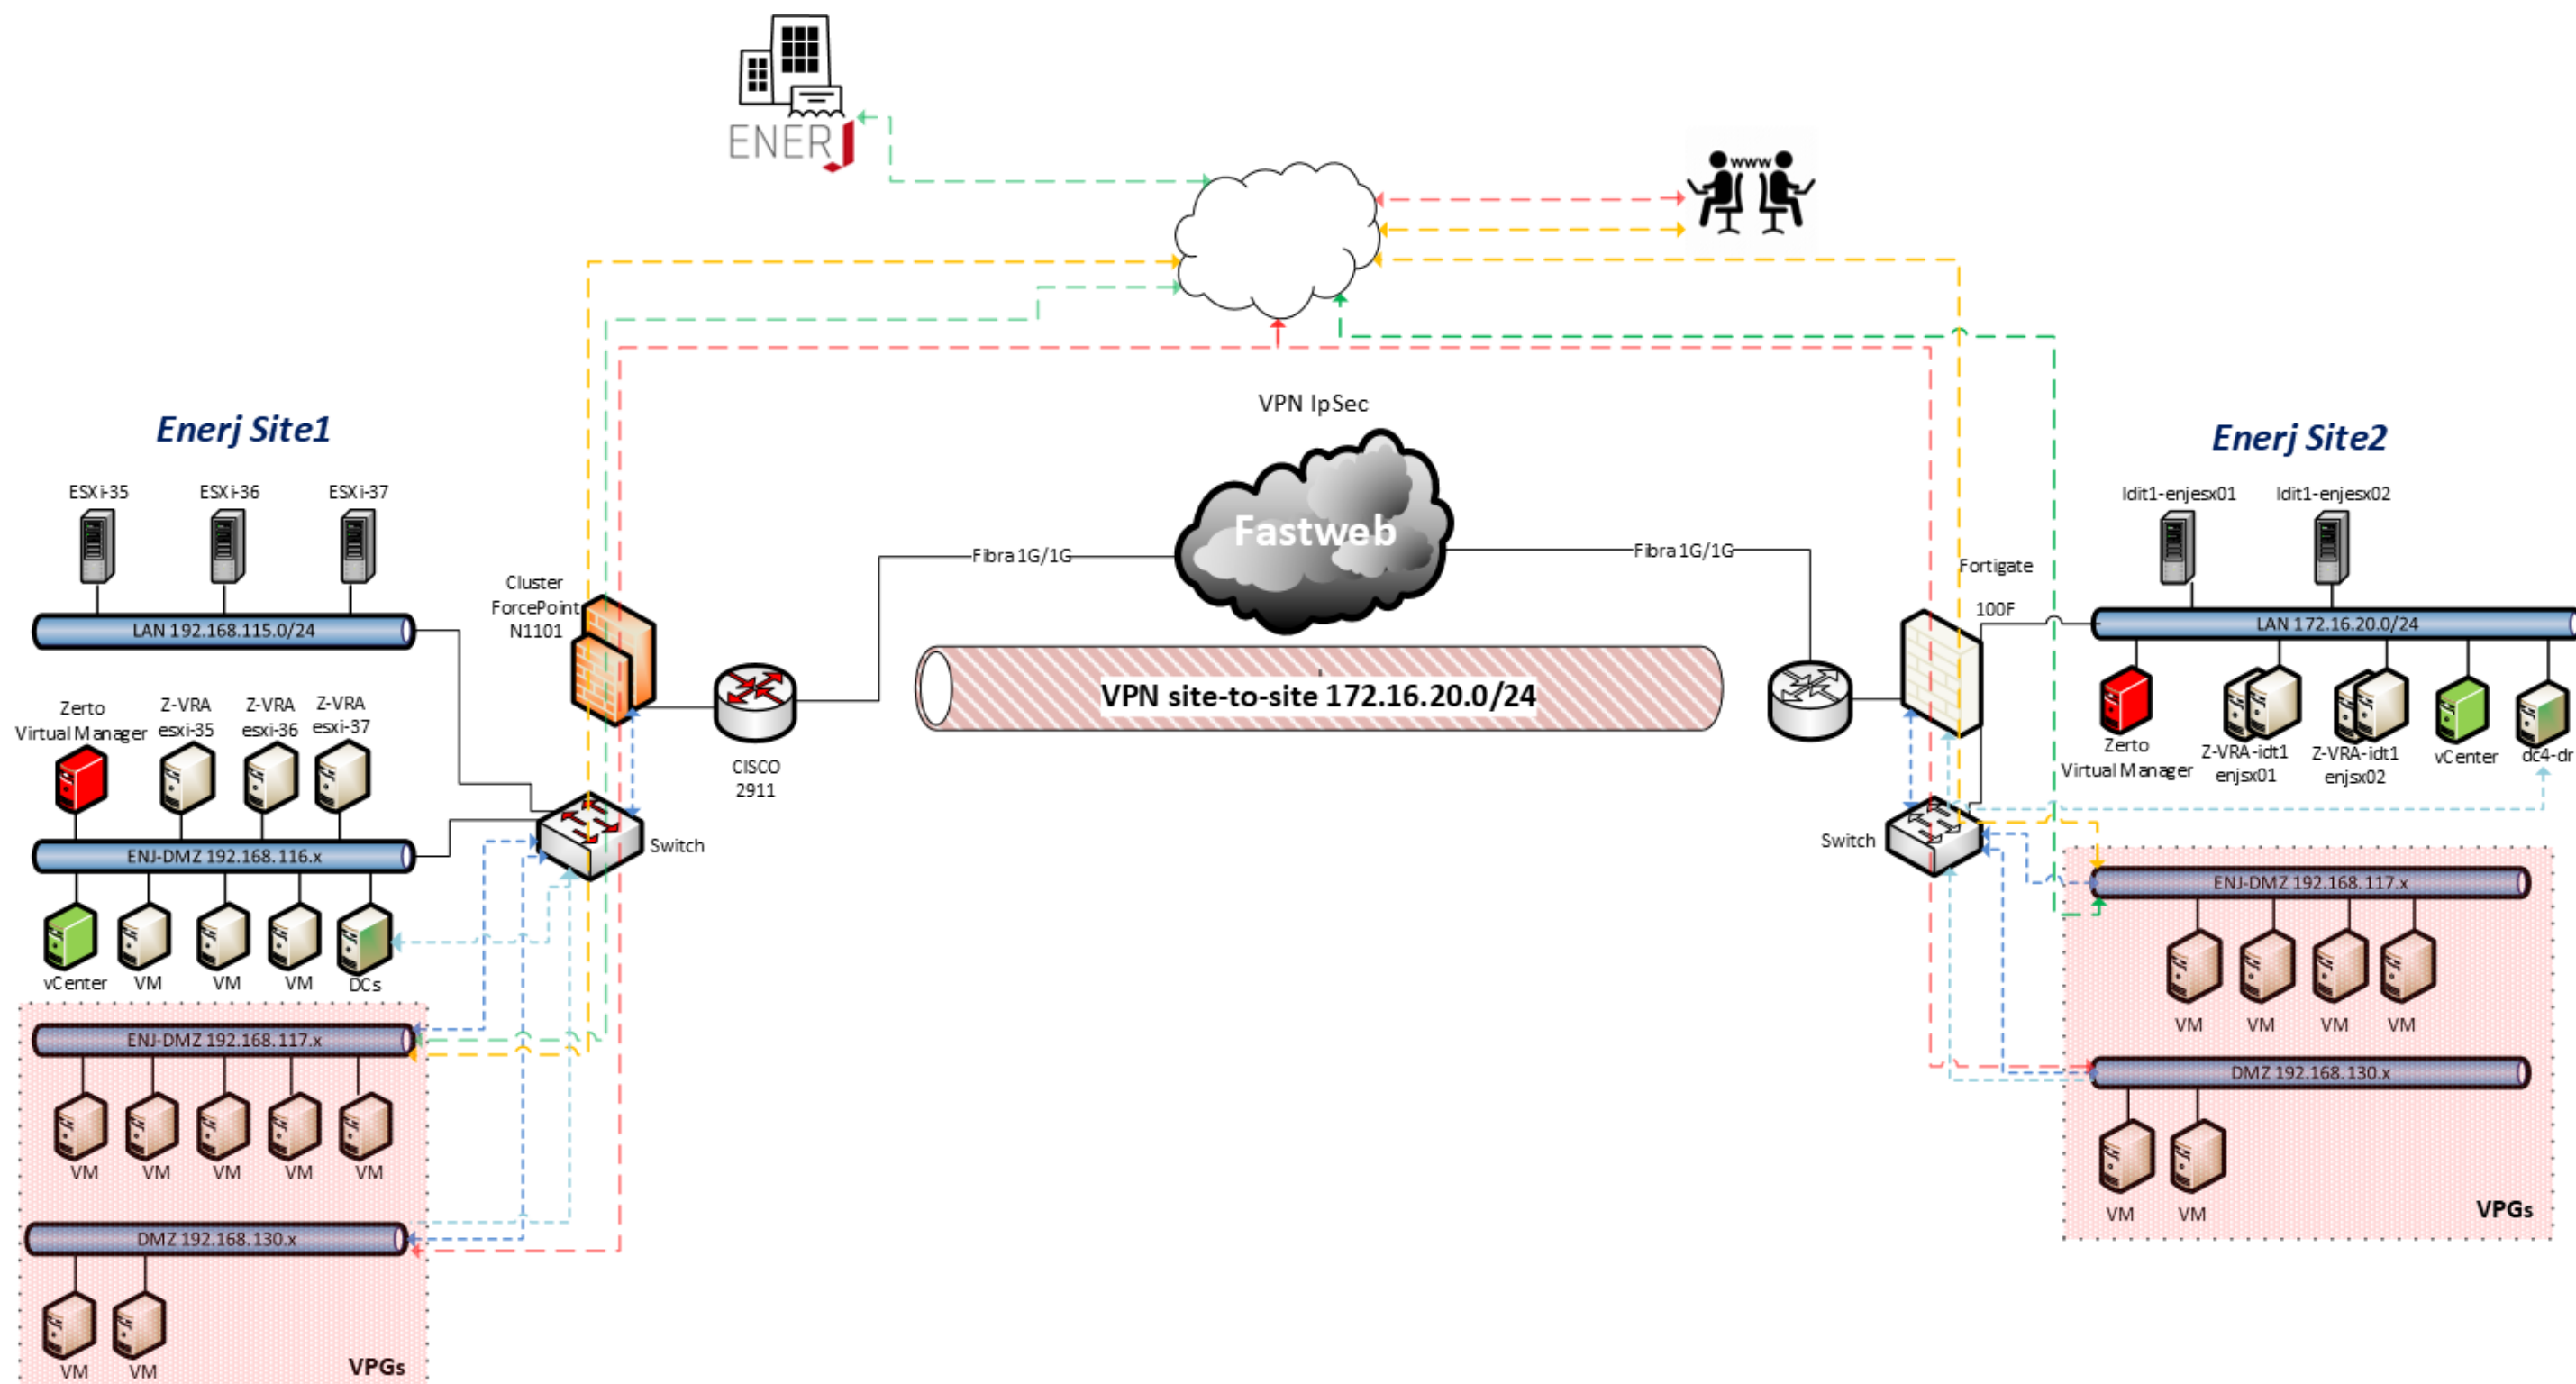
ENERJ

www

VPN IpSec

Enerj Site1

Enerj Site2

ESXi-35 ESXi-36 ESXi-37

LAN 192.168.115.0/24

Cluster ForcePoint N1101

Fibra 1G/1G

Fastweb

Fibra 1G/1G

Fortigate 100F

ldit1-enjesx01 ldit1-enjesx02

LAN 172.16.20.0/24

VPN site-to-site 172.16.20.0/24

CISCO 2911

Zerto Virtual Manager

Z-VRA esxi-35

Z-VRA esxi-36

Z-VRA esxi-37

Switch

ENJ-DMZ 192.168.116.x

vCenter VM VM VM DCs

ENJ-DMZ 192.168.117.x

VM VM VM VM VM

DMZ 192.168.130.x

VM VM

VPGs

Zerto Virtual Manager

Z-VRA-idt1 enjsx01

Z-VRA-idt1 enjsx02

vCenter

dc4-dr

Switch

ENJ-DMZ 192.168.117.x

VM VM VM VM

DMZ 192.168.130.x

VM VM

VPGs